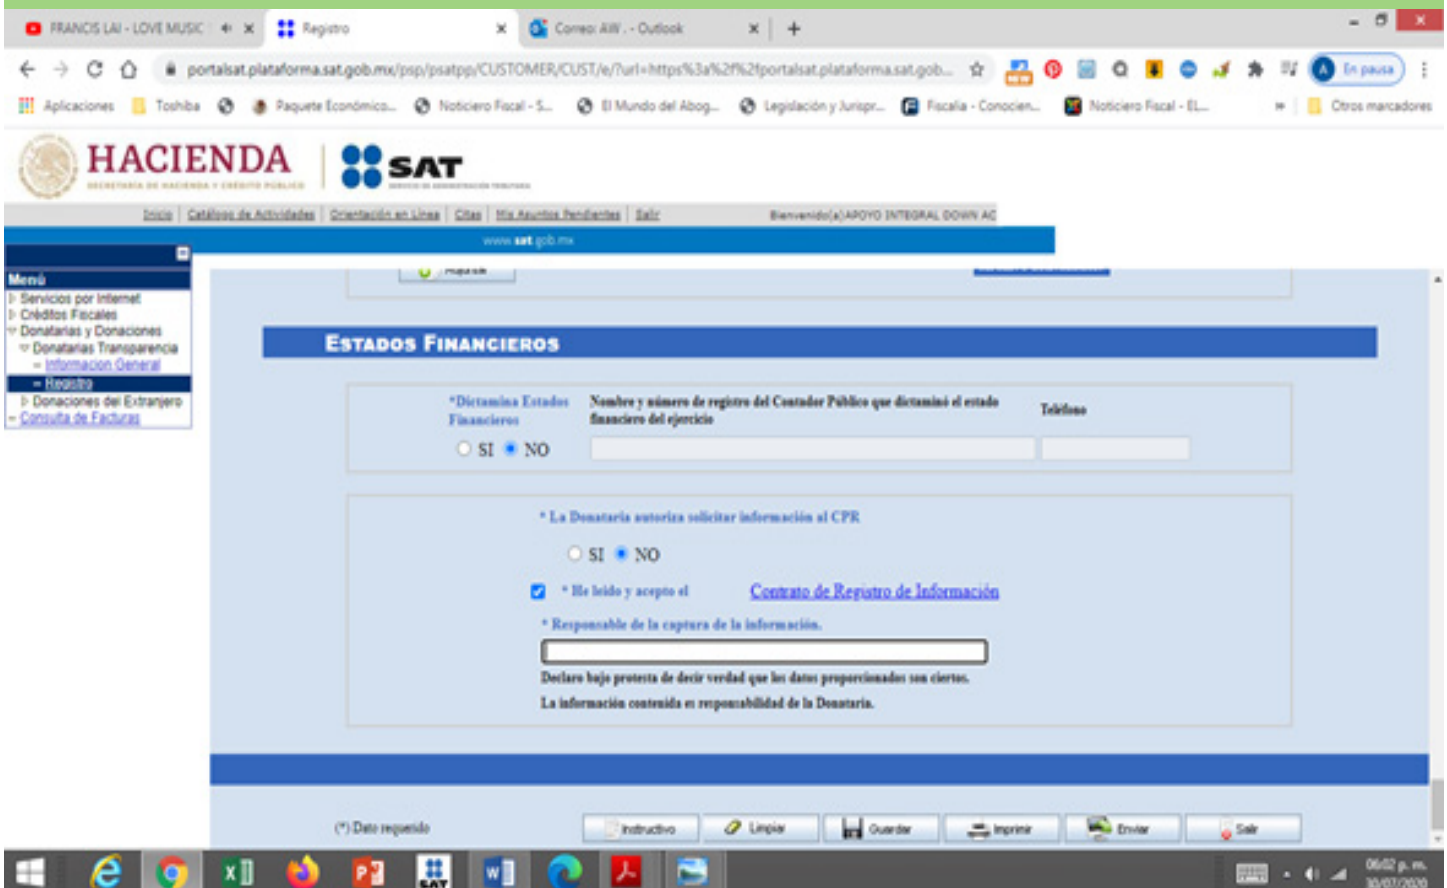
FRANCIS LAI - LOVE MUSIC × Registro × Correo: AW. - Outlook × +

portalsat.plataforma.sat.gob.mx/psp/psatpp/CUSTOMER/CUST/e/?url=https%3a%2f%2fportalsat.plataforma.sat.gob...

En pausa

Aplicaciones Toshiba Paquete Económico... Noticiero Fiscal - S... El Mundo del Abog... Legislación y Jurispr... Fiscalía - Conocien... Noticiero Fiscal - EL... » Otros marcadores

HACIENDA
SECRETARÍA DE HACIENDA Y CRÉDITO PÚBLICO

SAT
SERVICIO DE ADMINISTRACIÓN TRIBUTARIA

Inicio | Catálogo de Actividades | Orientación en Línea | Citas | Mis Asuntos Pendientes | Salir

Bienvenido(a) APOYO INTEGRAL DOWN AC

www.sat.gob.mx

Menú
Servicios por Internet
Créditos Fiscales
Donatarias y Donaciones
Donatarias Transparencia
Informacion General
Registro
Donaciones del Extranjero
Consulta de Facturas

ESTADOS FINANCIEROS

*Dictamina Estados Financieros

Nombre y número de registro del Contador Público que dictaminó el estado financiero del ejercicio

Teléfono

SI NO

* La Donataria autoriza solicitar información al CPR

SI NO

* He leído y acepto el

Contrato de Registro de Información

* Responsable de la captura de la información.

Declaro bajo protesta de decir verdad que los datos proporcionados son ciertos.

La información contenida es responsabilidad de la Donataria.

(*) Dato requerido

Instructivo Limpiar Guardar Imprimir Enviar Salir

06:02 p. m.
30/07/2020